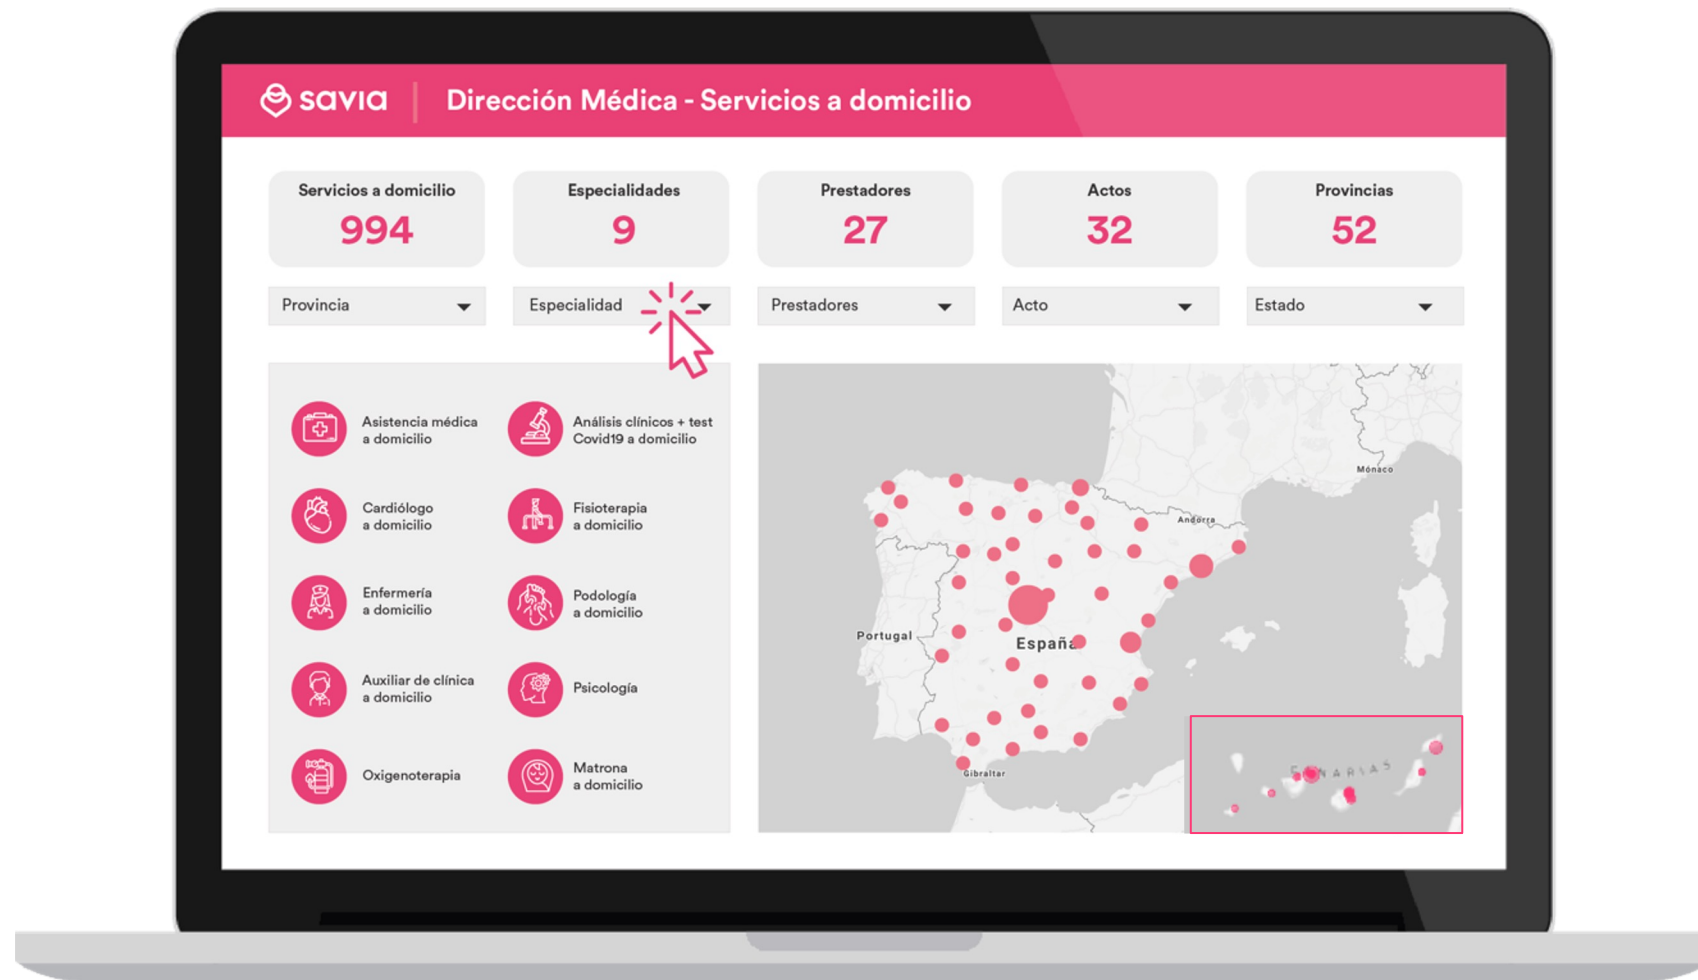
savia | Dirección Médica - Servicios a domicilio

Servicios a domicilio
994

Especialidades
9

Prestadores
27

Actos
32

Provincias
52

Provincia
Especialidad
Prestadores
Acto
Estado

Asistencia médica a domicilio
Análisis clínicos + test Covid19 a domicilio
Cardiólogo a domicilio
Fisioterapia a domicilio
Enfermería a domicilio
Podología a domicilio
Auxiliar de clínica a domicilio
Psicología
Oxigenoterapia
Matrona a domicilio

Mónaco
Andorra
Portugal
España
Gibraltar
CANARIAS